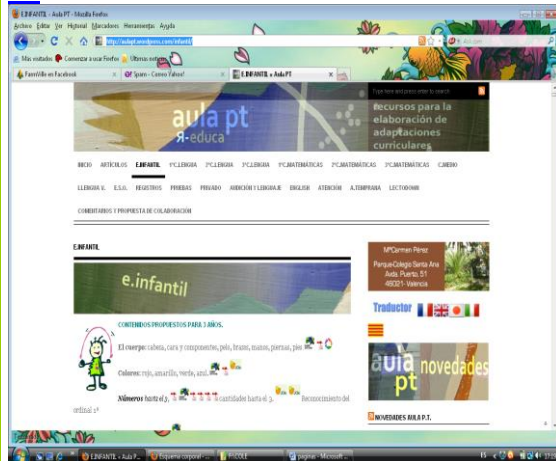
E.INFANTIL « Aula PT - Mozilla Firefox

Archivo Editar Ver Historial Marcadores Herramientas Ayuda

http://aulapt.wordpress.com/infantil/

Más visitados Comenzar a usar Firefox Últimas noticias

FarmVille en Facebook

Spam - Correo Yahoo!

E.INFANTIL « Aula PT

Type here and press enter to search

aula pt

recursos para la elaboración de adaptaciones curriculares

INICIO ARTÍCULOS E.INFANTIL 1ºC.LENGUA 2ºC.LENGUA 3ºC.LENGUA 1ºC.MATEMÁTICAS 2ºC.MATEMÁTICAS 3ºC.MATEMÁTICAS C.MEDIO

LLENGUA V. E.S.O. REGISTROS PRUEBAS PRIVADO AUDICIÓN Y LENGUAJE ENGLISH ATENCIÓN A.TEMPRANA LECTOESCRI

COMENTARIOS Y PROPUESTA DE COLABORACIÓN

E.INFANTIL

e.infantil

CONTENIDOS PROPUESTOS PARA 3 AÑOS.

El cuerpo: cabeza, cara y componentes, pelo, brazos, manos, piernas, pies

Colores: rojo, amarillo, verde, azul.

Números hasta el 3, cantidades hasta el 3. Reconocimiento del ordinal 1º

MªCarmen Pérez

Parque-Colegio Santa Ana

Avda. Puerto, 51

46021- Valencia

Traductor

aula pt novedades

NOVEDADES AULA P.T.

E.INFANTIL « Aula P...

Esquema corporal -...

P.COLE

página - Microsoft ...